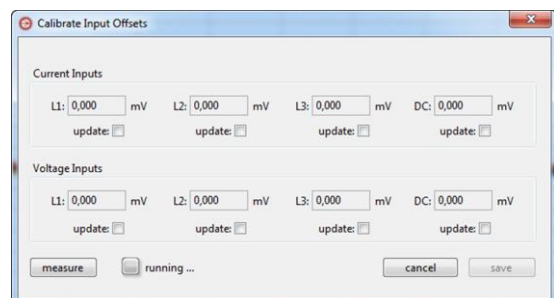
Calibrate Input Offsets

Current Inputs

L1: 0,000 mV
update:

L2: 0,000 mV
update:

L3: 0,000 mV
update:

DC: 0,000 mV
update:

Voltage Inputs

L1: 0,000 mV
update:

L2: 0,000 mV
update:

L3: 0,000 mV
update:

DC: 0,000 mV
update:

measure

running ...

cancel

save